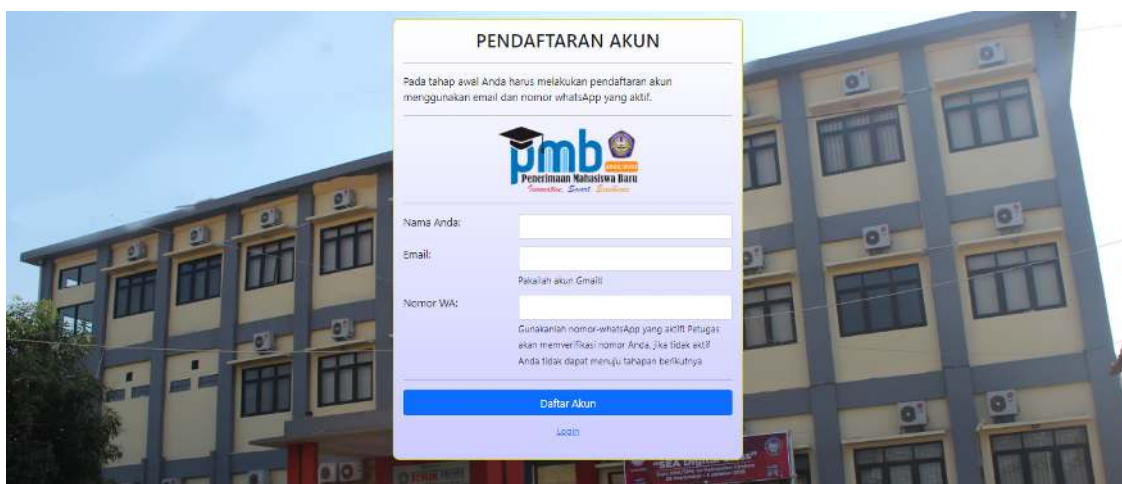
PENDAFTARAN AKUN

Pada tahap awal Anda harus melakukan pendaftaran akun menggunakan email dan nomor whatsApp yang aktif.

pmb
Penerimaan Mahasiswa Baru
Innovative, Smart, Excellence

Nama Anda:

Email:

Pakailah akun Gmail!

Nomor WA:

Gunakanlah nomor-whatsApp yang aktif! Petugas akan memverifikasi nomor Anda, jika tidak aktif Anda tidak dapat menuju tahapan berikutnya

Daftar Akun

Login